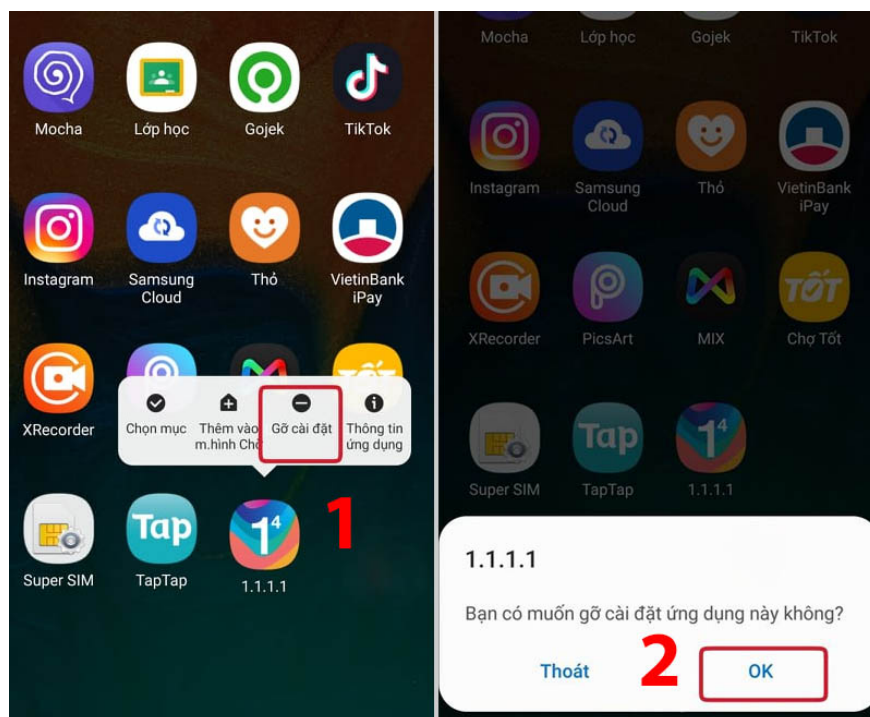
Mocha
Lớp học
Gojek
TikTok
Instagram
Samsung Cloud
Thỏ
VietinBank iPay
XRecorder
Chọn mục
Thêm vào m.hình Chờ
Gỡ cài đặt
Thông tin ứng dụng
Super SIM
Tap
TapTap
$1^4$
1.1.1.1
1

Mocha
Lớp học
Gojek
TikTok
Instagram
Samsung Cloud
Thỏ
VietinBank iPay
XRecorder
PicsArt
MIX
TỐT
Chợ Tốt
Super SIM
Tap
TapTap
$1^4$
1.1.1.1

1.1.1.1
Bạn có muốn gỡ cài đặt ứng dụng này không?
Thoát
2
OK